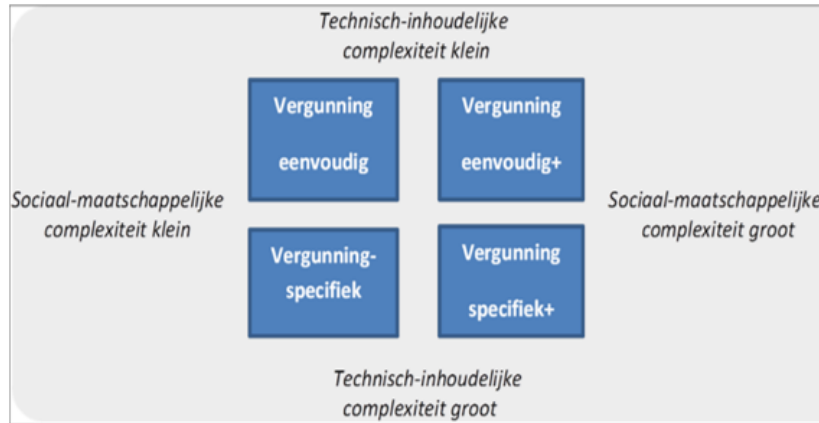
Technisch-inhoudelijke complexiteit klein

Sociaal-maatschappelijke complexiteit klein

Vergunning eenvoudig

Vergunning eenvoudig+

Sociaal-maatschappelijke complexiteit groot

Vergunning-specifiek

Vergunning specifiek+

Technisch-inhoudelijke complexiteit groot